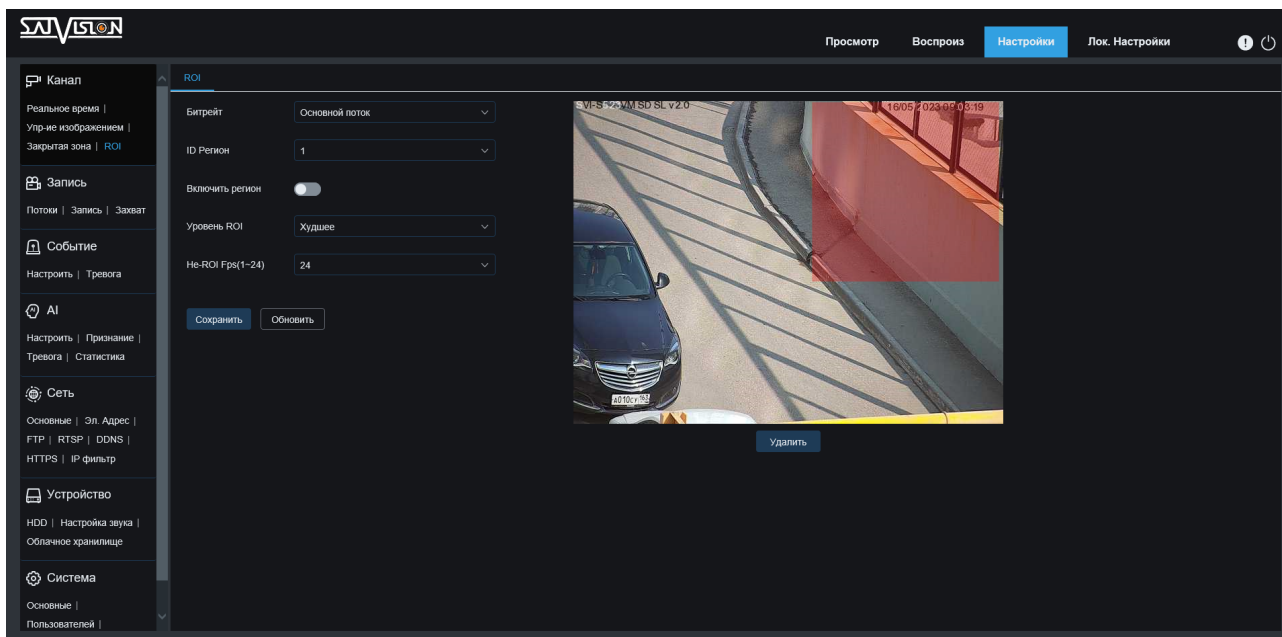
SATVISION

Просмотр Воспроиз Настройки Лок. Настройки

Канал

Реальное время | Упр-ие изображением | Закрытая зона | ROI

Запись

Потоки | Запись | Захват

Событие

Настроить | Тревога

AI

Настроить | Признание | Тревога | Статистика

Сеть

Основные | Эл. Адрес | FTP | RTSP | DDNS | HTTPS | IP фильтр

Устройство

HDD | Настройка звука | Облачное хранилище

Система

Основные | Пользователей |

ROI

Битрейт Основной поток

ID Регион 1

Включить регион

Уровень ROI Худшее

Не-ROI Fps(1~24) 24

Сохранить Обновить

VI-S-32-VM SD SL v2.0 16/05/2023 09:03:19

А010СУ 163

Удалить